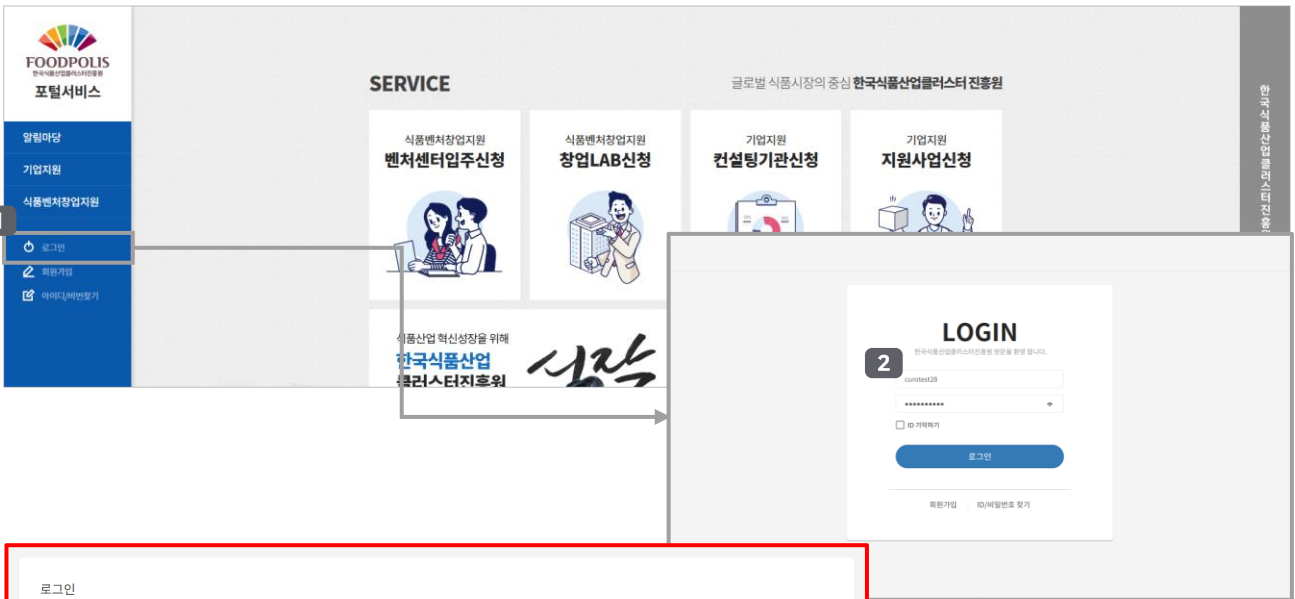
FOODPOLIS
한국식품산업클러스터진흥원
포털서비스

알림마당
기업지원
식품벤처창업지원
로그인
회원가입
아이디/비번찾기

SERVICE
글로벌 식품시장의 중심 한국식품산업클러스터진흥원

식품벤처창업지원
벤처센터입주신청

식품벤처창업지원
창업LAB신청

기업지원
컨설팅기관신청

기업지원
지원사업신청

식품산업 혁신성장을 위해
한국식품산업
클러스터진흥원

한국식품산업클러스터진흥

2

LOGIN
한국식품산업클러스터진흥원 방문을 환영 합니다.
curotest28
•••••••••••
ID 기억하기
로그인
회원가입 | ID/비밀번호 찾기

로그인